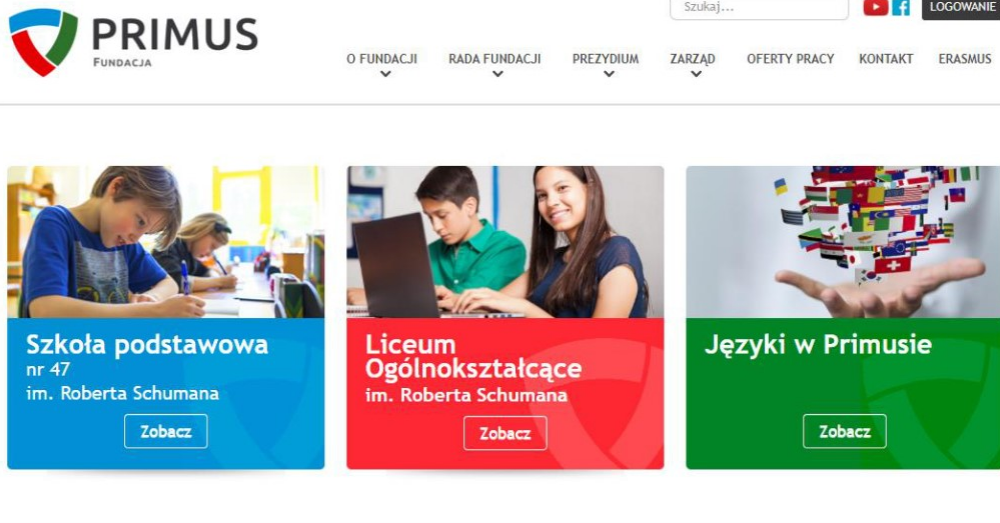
PRIMUS
FUNDACJA

Szukaj...

LOGOWANIE

O FUNDACJI
RADA FUNDACJI
PREZYDIUM
ZARZĄD
OFERTY PRACY
KONTAKT
ERASMUS

Szkoła podstawowa
nr 47
im. Roberta Schumana
Zobacz

Liceum Ogólnokształcące
im. Roberta Schumana
Zobacz

Języki w Primusie
Zobacz